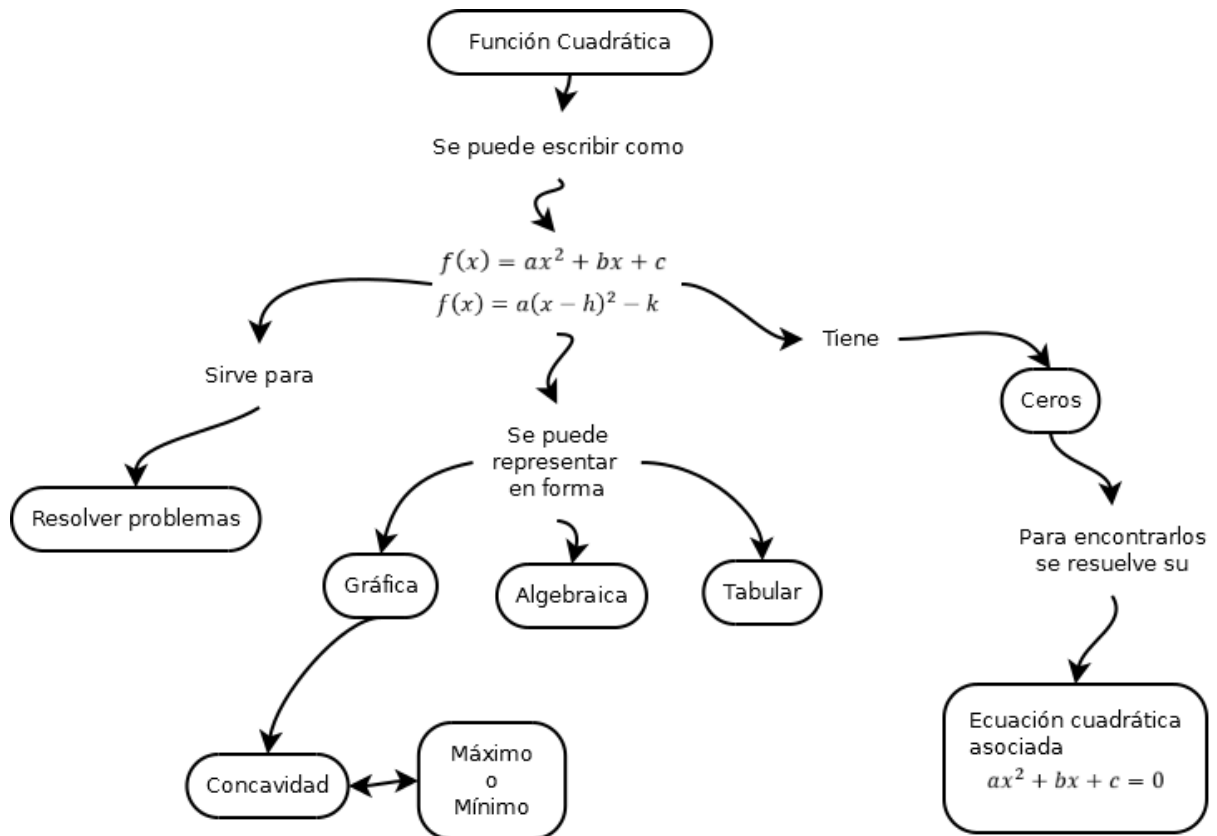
Función Cuadrática

Se puede escribir como

$f(x) = ax^2 + bx + c$
$f(x) = a(x-h)^2 - k$

Sirve para

Resolver problemas

Se puede representar en forma

Gráfica

Algebraica

Tabular

Concavidad

Máximo o Mínimo

Tiene

Ceros

Para encontrarlos se resuelve su

Ecuación cuadrática asociada
$ax^2 + bx + c = 0$